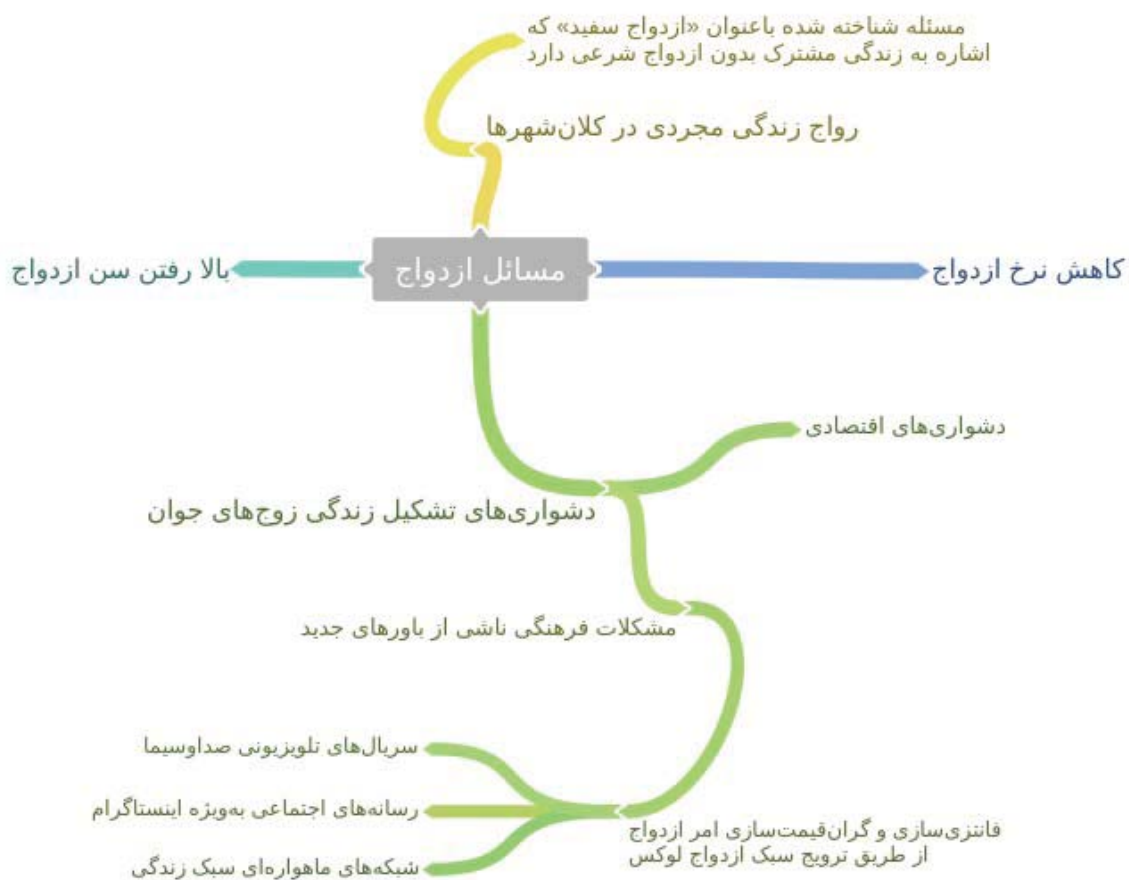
مسئله شناخته شده باعنوان «ازدواج سفید» که اشاره به زندگی مشترک بدون ازدواج شرعی دارد

رواج زندگی مجردی در کلان‌شهرها

بالا رفتن سن ازدواج

مسائل ازدواج

کاهش نرخ ازدواج

دشواری‌های اقتصادی

دشواری‌های تشکیل زندگی زوج‌های جوان

مشکلات فرهنگی ناشی از باورهای جدید

سریال‌های تلویزیونی صداوسیما

رسانه‌های اجتماعی به‌ویژه اینستاگرام

شبکه‌های ماهواره‌ای سبک زندگی

فانتزی‌سازی و گران‌قیمت‌سازی امر ازدواج از طریق ترویج سبک ازدواج لوکس